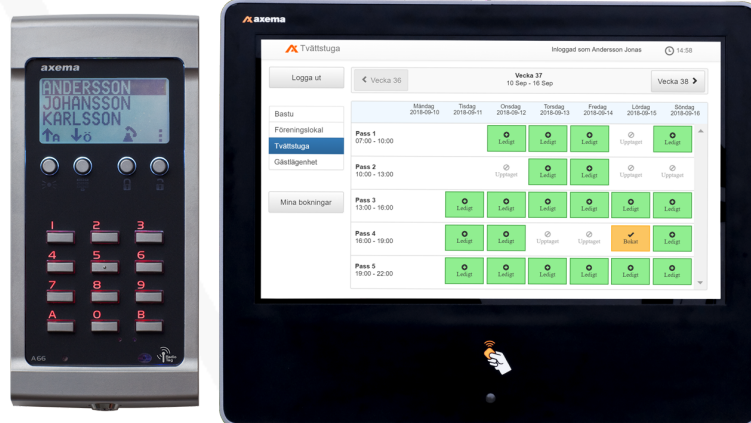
axema

ANDERSSON
JOHANSSON
KARLSSON

1 2 3
4 5 6
7 8 9
A 0 B

A 66

axema

Tvättstuga

Inloggad som Andersson Jonas

14:58

Logga ut

Vecka 36

Vecka 37
10 Sep - 16 Sep

Vecka 38

Bastu
Föreningslokal
Tvättstuga
Gästlägenhet

Mina bokningar

| | Måndag 2018-09-10 | Tisdag 2018-09-11 | Onsdag 2018-09-12 | Torsdag 2018-09-13 | Fredag 2018-09-14 | Lördag 2018-09-15 | Söndag 2018-09-16 |
|---|---|---|---|---|---|---|---|
| Pass 1 07:00 - 10:00 | | | Ledigt | Ledigt | Ledigt | Upptaget | Ledigt |
| Pass 2 10:00 - 13:00 | | | Upptaget | Ledigt | Ledigt | Upptaget | Upptaget |
| Pass 3 13:00 - 16:00 | | Ledigt | Ledigt | Ledigt | Ledigt | Ledigt | Ledigt |
| Pass 4 16:00 - 19:00 | | Ledigt | Ledigt | Upptaget | Upptaget | Bokat | Ledigt |
| Pass 5 19:00 - 22:00 | | Ledigt | Ledigt | Ledigt | Ledigt | Ledigt | Ledigt |